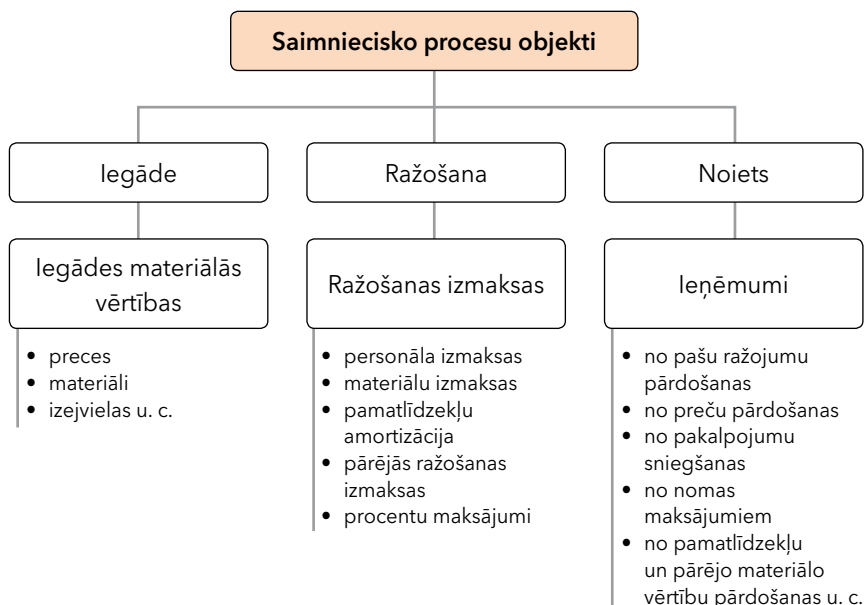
Saimniecisko procesu objekti

Iegāde

Iegādes materiālās vērtības

- preces
- materiāli
- izejvielas u. c.

Ražošana

Ražošanas izmaksas

- personāla izmaksas
- materiālu izmaksas
- pamatlīdzekļu amortizācija
- pārējās ražošanas izmaksas
- procentu maksājumi

Noiets

Ieņēmumi

- no pašu ražojumu pārdošanas
- no preču pārdošanas
- no pakalpojumu sniegšanas
- no nomas maksājumiem
- no pamatlīdzekļu un pārējo materiālo vērtību pārdošanas u. c.